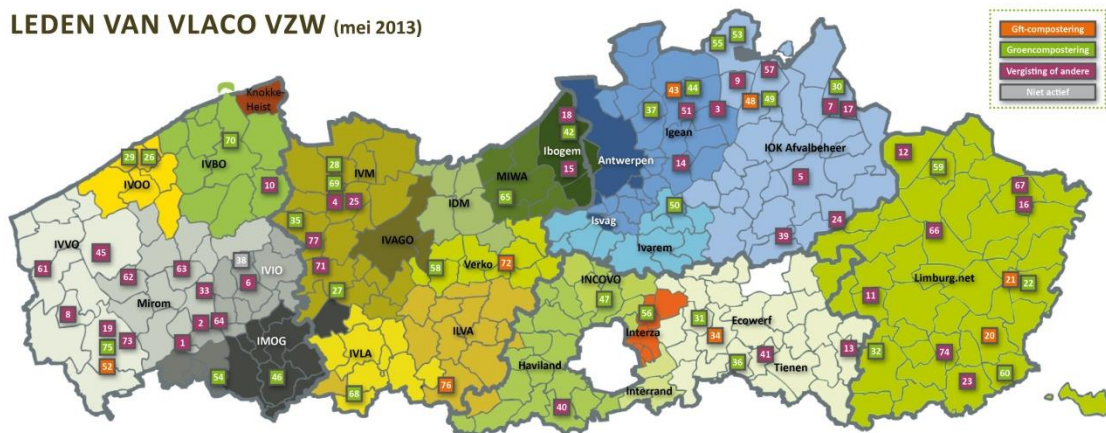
LEDEN VAN VLACO VZW (mei 2013)

Gft-compostering
Groencompostering
Vergisting of andere
Niet actief

Knokke-Heist
IVBO
IVOO
IVVO
Mirom
IVIO
IMOG
IVM
IVAGO
IVLA
IDM
MIWA
Ibogem
Antwerpen
Igean
IOK Afvalbeheer
Isvag
Ivarem
Verko
ILVA
INCOVO
Haviland
Interza
Interrand
Ecowerf
Tienen
Limburg.net

29 26 70 10 45 61 62 63 38 6 33 8 19 75 73 52 2 64 1 54 46 28 69 4 25 35 77 71 27 68 58 76 72 65 18 42 15 37 43 44 51 3 9 55 53 57 48 49 30 7 17 14 50 5 24 39 47 40 56 31 34 36 41 13 32 12 59 67 16 66 21 22 11 20 74 23 60